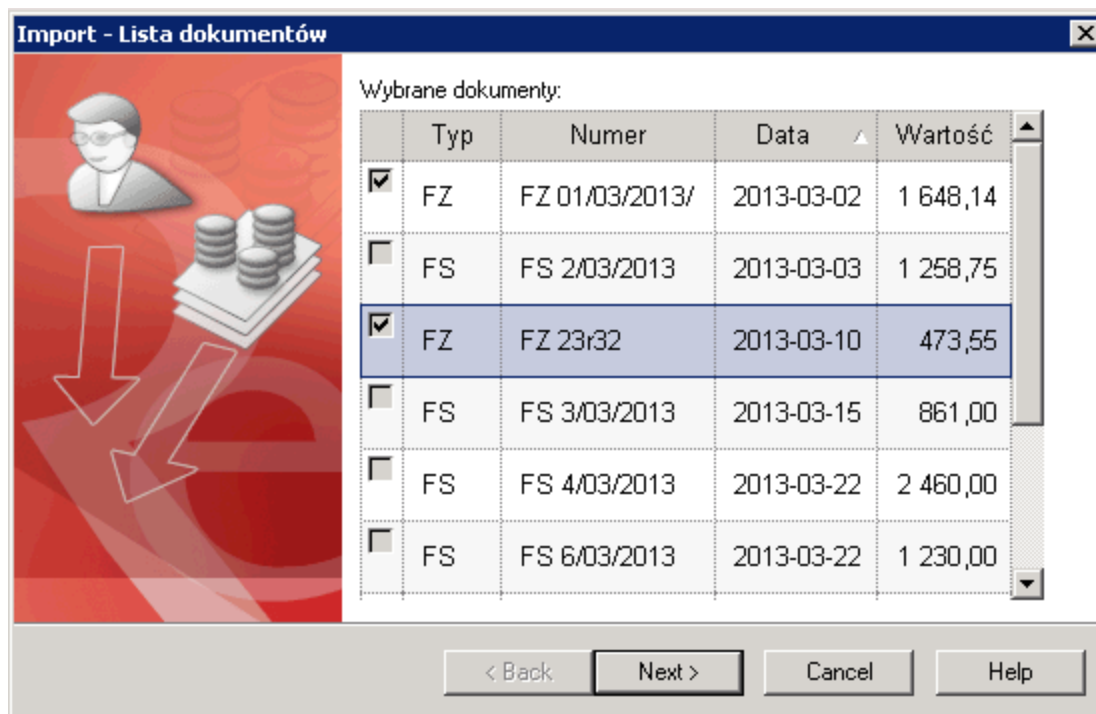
Import - Lista dokumentów

Wybrane dokumenty:

| | Typ | Numer | Data | Wartość |
|---|---|---|---|---|
| ☑ | FZ | FZ 01/03/2013/ | 2013-03-02 | 1 648,14 |
| ☐ | FS | FS 2/03/2013 | 2013-03-03 | 1 258,75 |
| ☑ | FZ | FZ 23r32 | 2013-03-10 | 473,55 |
| ☐ | FS | FS 3/03/2013 | 2013-03-15 | 861,00 |
| ☐ | FS | FS 4/03/2013 | 2013-03-22 | 2 460,00 |
| ☐ | FS | FS 6/03/2013 | 2013-03-22 | 1 230,00 |

< Back
Next >
Cancel
Help